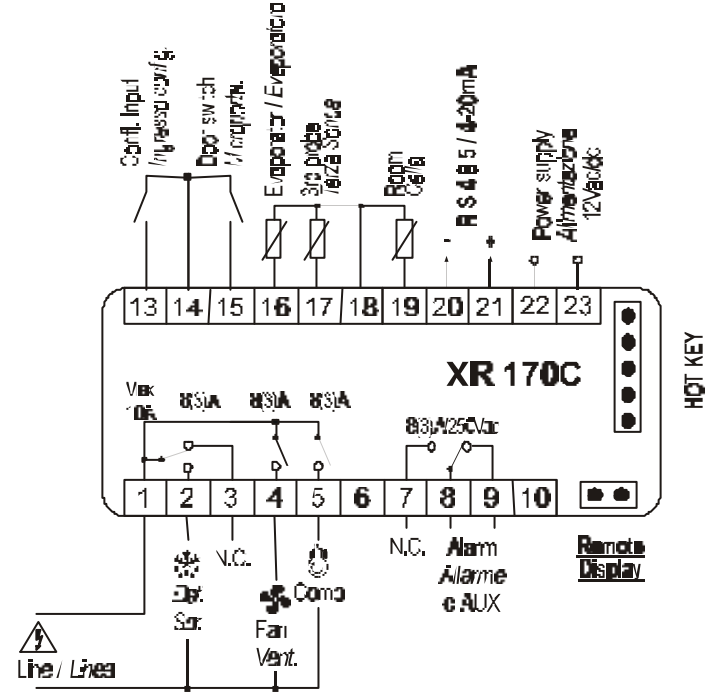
Confi. Input
Ingresso config.
Door switch
Microporta
Evaporator / Evaporatore
3rd probe
terza Sonda
Room
Cella
RS485 / 4-20mA
-
+
Power supply
Alimentazione
12Vac/dc

13 14 15 16 17 18 19 20 21 22 23

XR 170C

HOT KEY

Vmax
10A
8(3)A
8(3)A
8(3)A
8(3)A/250Vac

1 2 3 4 5 6 7 8 9 10

Def.
Sbr.
N.C.
Fan
Vent.
Comp
N.C.
Alarm
Allarme
o AUX
Remote
Display
Line / Linea